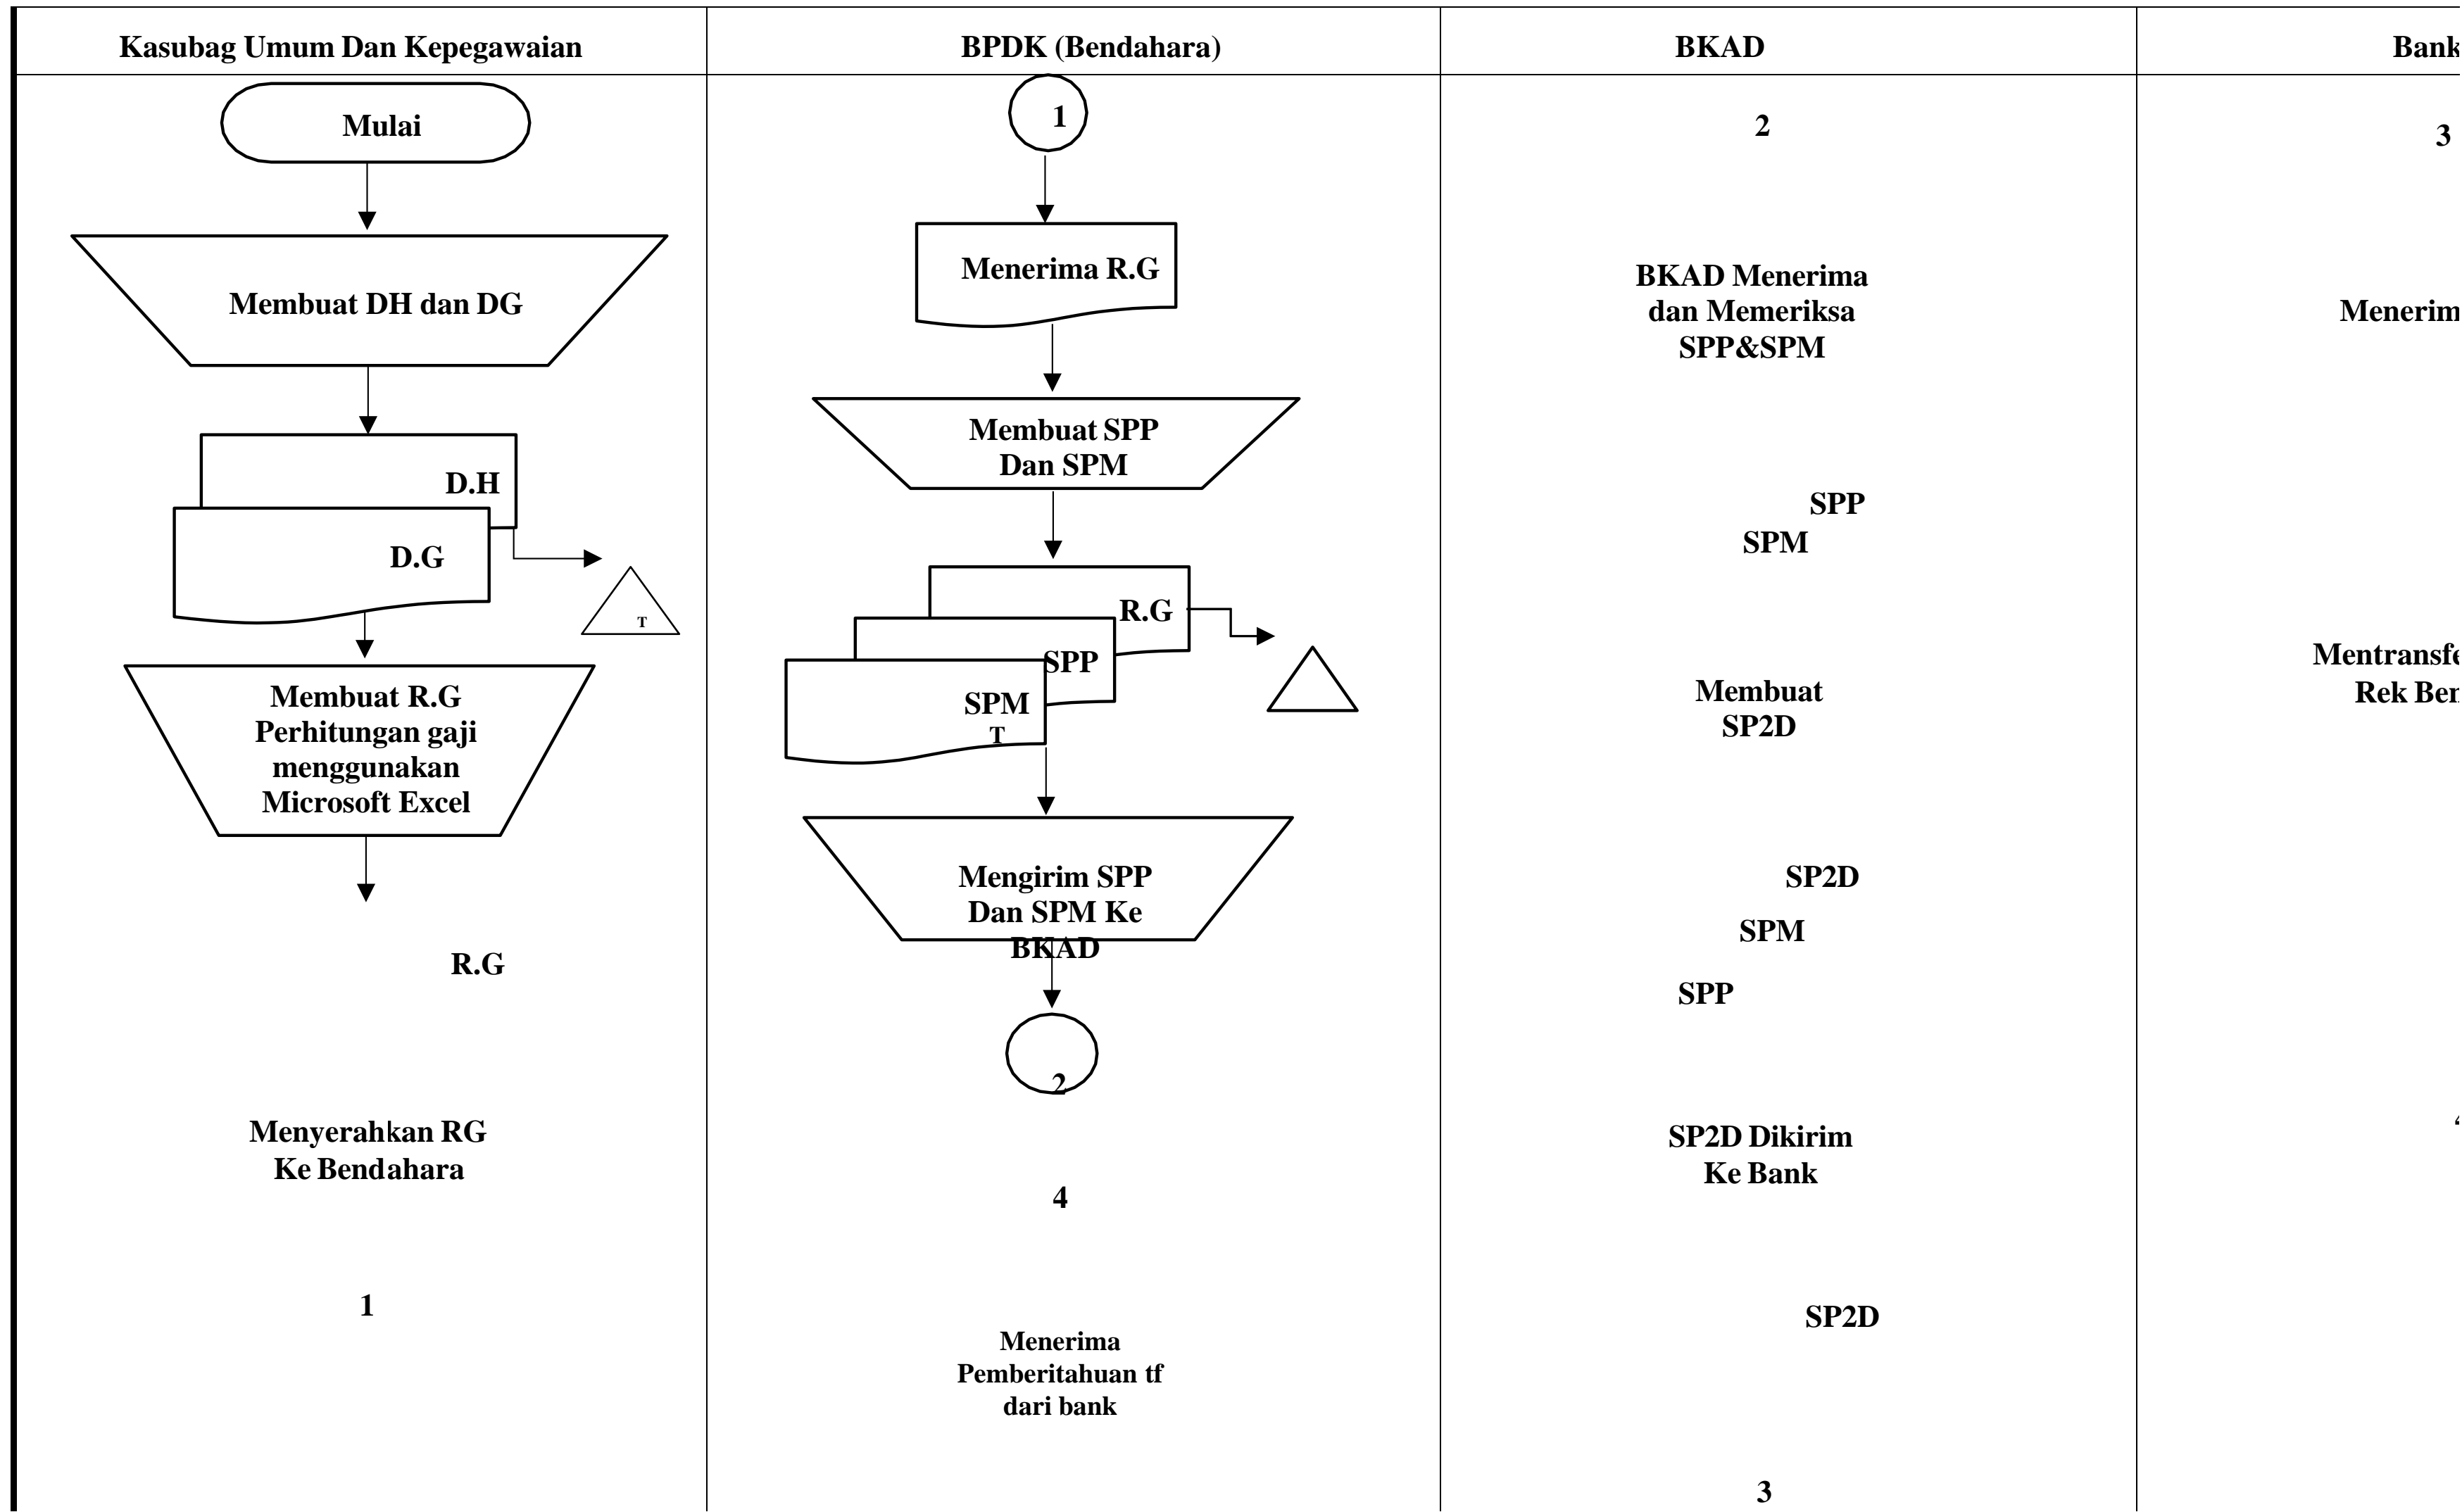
| Kasubag Umum Dan Kepegawaian | BPDK (Bendahara) | BKAD | Bank |
|---|---|---|---|

Mulai

Membuat DH dan DG

D.H

D.G

T

Membuat R.G Perhitungan gaji menggunakan Microsoft Excel

R.G

Menyerahkan RG Ke Bendahara

1

1

Menerima R.G

Membuat SPP Dan SPM

R.G

SPP

SPM

T

Mengirim SPP Dan SPM Ke BKAD

2

4

Menerima Pemberitahuan tf dari bank

2

BKAD Menerima dan Memeriksa SPP&SPM

SPP

SPM

Membuat SP2D

SP2D

SPM

SPP

SP2D Dikirim Ke Bank

SP2D

3

3

Menerim

Mentransfe Rek Ben